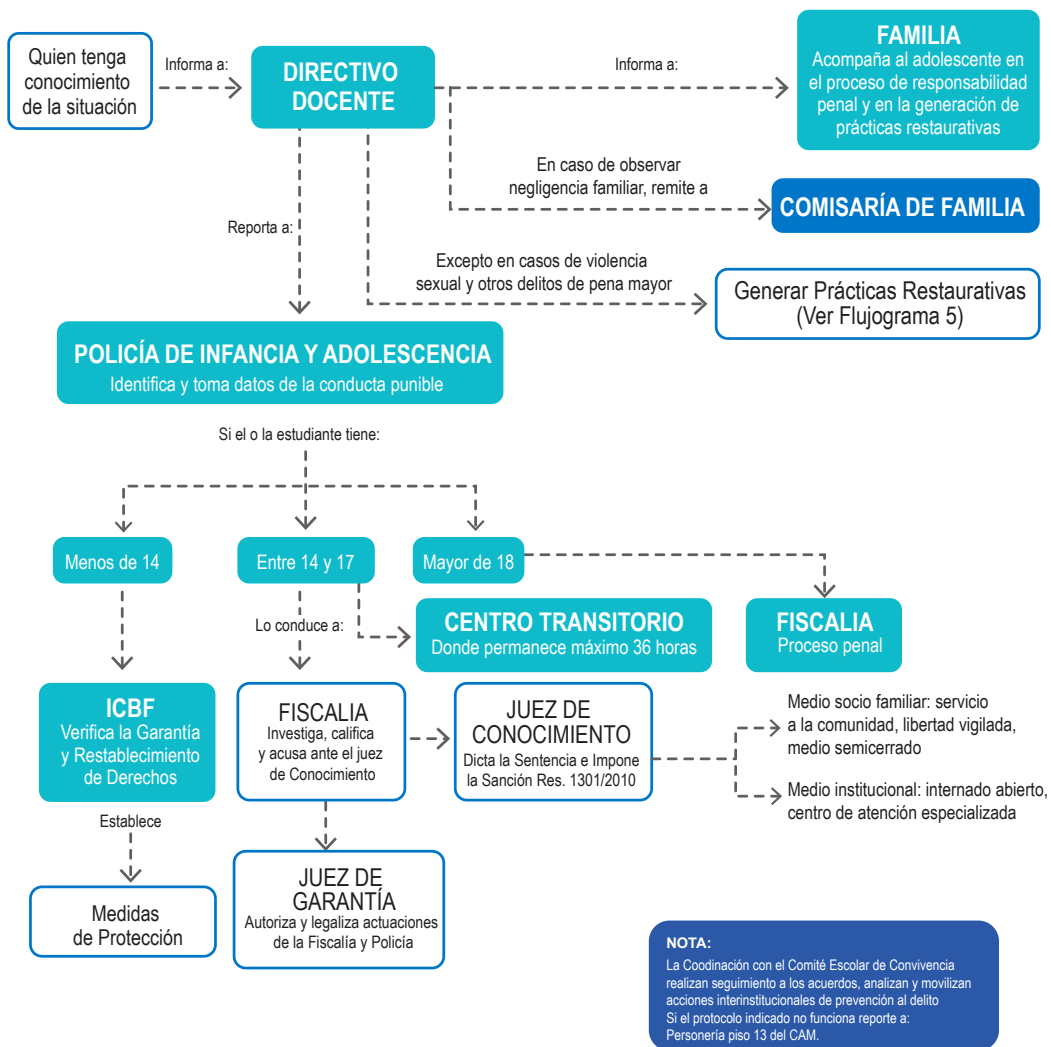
Quien tenga conocimiento de la situación

Informa a:

DIRECTIVO DOCENTE

Informa a:

FAMILIA
Acompaña al adolescente en el proceso de responsabilidad penal y en la generación de prácticas restaurativas

En caso de observar negligencia familiar, remite a

COMISARÍA DE FAMILIA

Reporta a:

Excepto en casos de violencia sexual y otros delitos de pena mayor

Generar Prácticas Restaurativas (Ver Flujograma 5)

POLICÍA DE INFANCIA Y ADOLESCENCIA
Identifica y toma datos de la conducta punible

Si el o la estudiante tiene:

Menos de 14

Entre 14 y 17

Mayor de 18

Lo conduce a:

CENTRO TRANSITORIO
Donde permanece máximo 36 horas

FISCALIA
Proceso penal

ICBF
Verifica la Garantía y Restablecimiento de Derechos

FISCALIA
Investiga, califica y acusa ante el juez de Conocimiento

JUEZ DE CONOCIMIENTO
Dicta la Sentencia e Impone la Sanción Res. 1301/2010

Medio socio familiar: servicio a la comunidad, libertad vigilada, medio semicerrado

Medio institucional: internado abierto, centro de atención especializada

Establece

Medidas de Protección

JUEZ DE GARANTÍA
Autoriza y legaliza actuaciones de la Fiscalía y Policía

NOTA:
La Coodinación con el Comité Escolar de Convivencia realizan seguimiento a los acuerdos, analizan y movilizan acciones interinstitucionales de prevención al delito
Si el protocolo indicado no funciona reporte a: Personería piso 13 del CAM.